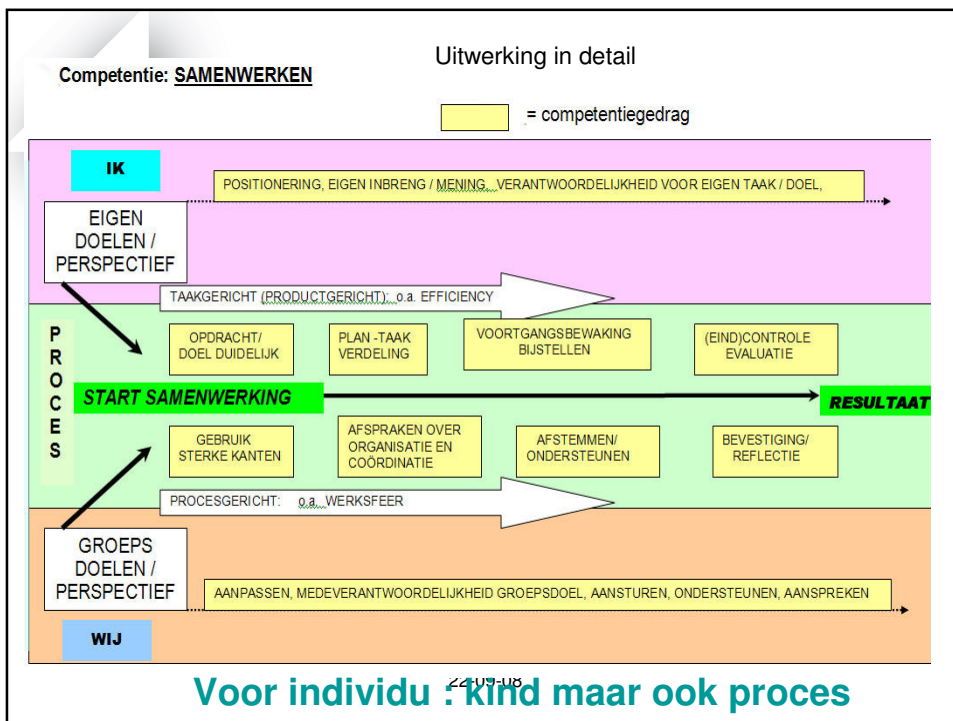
Uitwerking in detail

Competentie: SAMENWERKEN

= competentiegedrag

IK

POSITIONERING, EIGEN INBRENG / MENING, VERANTWOORDELIJKHEID VOOR EIGEN TAAK / DOEL,

EIGEN DOELEN / PERSPECTIEF

TAAKGERICHT (PRODUCTGERICHT): o.a. EFFICIENCY

PROCES

OPDRACHT/ DOEL DUIDELIJK

PLAN -TAAK VERDELING

VOORTGANGSBEWAKING BIJSTELLEN

(EIND)CONTROLE EVALUATIE

START SAMENWERKING

RESULTAAT

GEBRUIK STERKE KANTEN

AFSPRAKEN OVER ORGANISATIE EN COÖRDINATIE

AFSTEMMEN/ ONDERSTEUNEN

BEVESTIGING/ REFLECTIE

PROCESGERICHT: o.a. WERKSFEER

GROEPS DOELEN / PERSPECTIEF

AANPASSEN, MEDEVERANTWOORDELIJKHEID GROEPSDOEL, AANSTUREN, ONDERSTEUNEN, AANSPREKEN

WIJ

22-09-08

Voor individu : kind maar ook proces